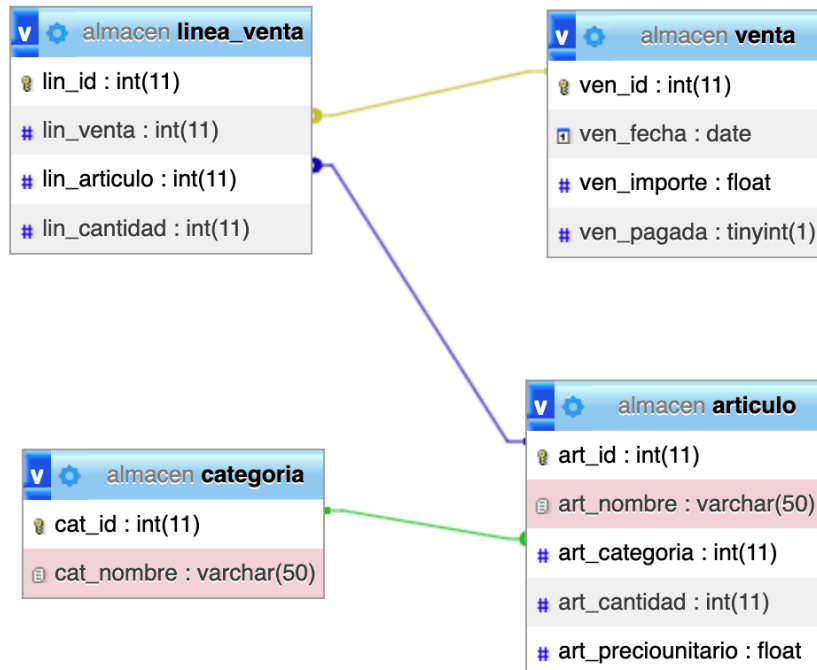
v almacen linea_venta
lin_id : int(11)
lin_venta : int(11)
lin_articulo : int(11)
lin_cantidad : int(11)

v almacen venta
ven_id : int(11)
ven_fecha : date
ven_importe : float
ven_pagada : tinyint(1)

v almacen categoria
cat_id : int(11)
cat_nombre : varchar(50)

v almacen articulo
art_id : int(11)
art_nombre : varchar(50)
art_categoria : int(11)
art_cantidad : int(11)
art_preciounitario : float